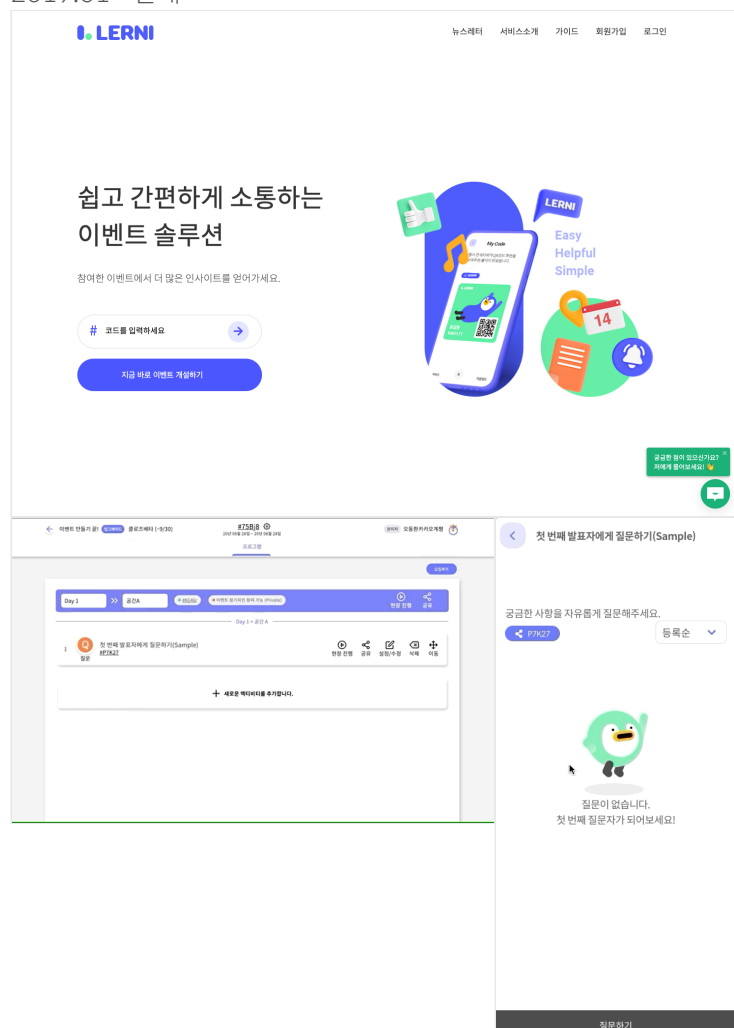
LERNI

뉴스레터 서비스소개 가이드 회원가입 로그인

쉽고 간편하게 소통하는 이벤트 솔루션

참여한 이벤트에서 더 많은 인사이트를 얻어가세요.

# 코드를 입력하세요

지금 바로 이벤트 개설하기

LERNI
Easy
Helpful
Simple

14

궁금한 점이 있으신가요? 저에게 물어보세요!

이벤트 만들기 끝! 클로즈베타 (~9/30)

#75Bj8

프로그램

Day 1 공간A

Day 1 > 공간 A

1 Q 첫 번째 발표자에게 질문하기(Sample) #P7K27 질문

현장 진행 공유 설정/수정 삭제 이동

+ 새로운 액티비티를 추가합니다.

첫 번째 발표자에게 질문하기(Sample)

궁금한 사항을 자유롭게 질문해주세요.

P7K27

등록순

질문이 없습니다.
첫 번째 질문자가 되어보세요!

질문하기